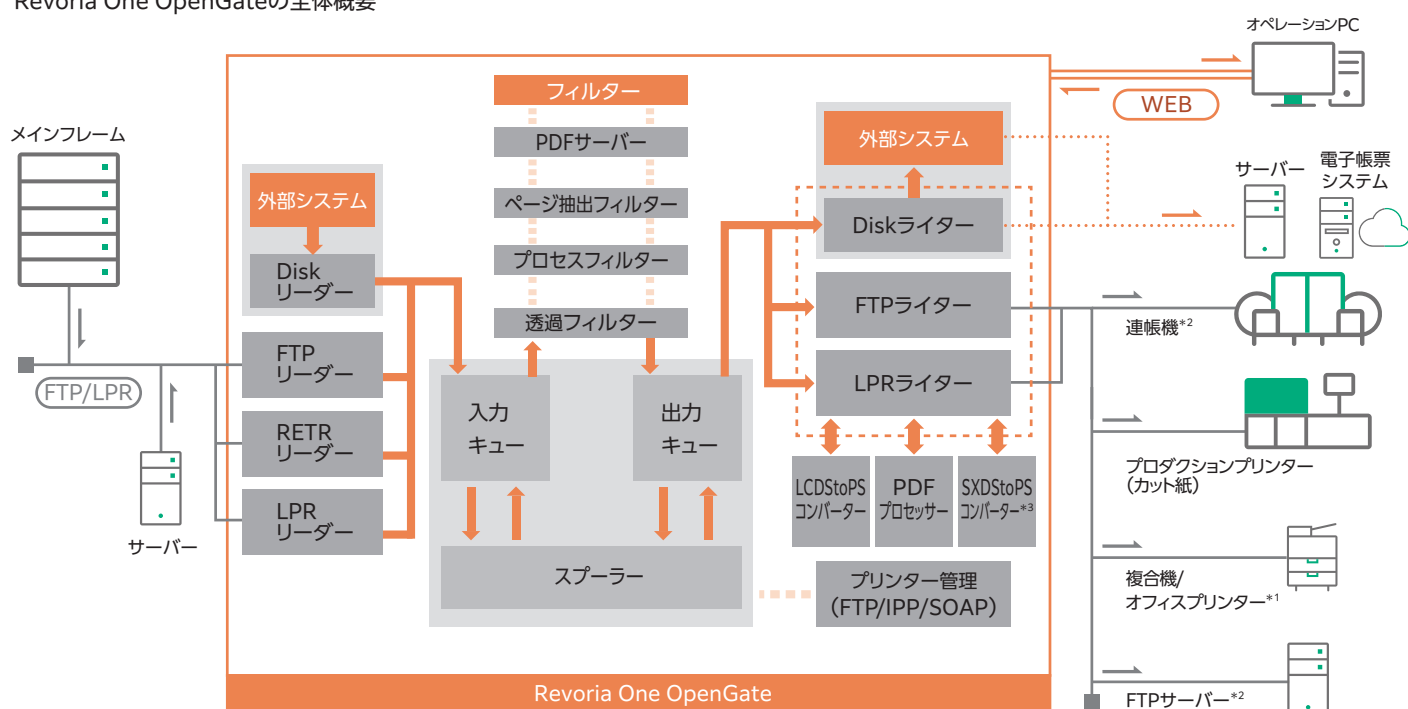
Revoria One OpenGateの全体概要

メインフレーム

FTP/LPR

サーバー

外部システム

Disk リーダー

FTP リーダー

RETR リーダー

LPR リーダー

フィルター

PDFサーバー

ページ抽出フィルター

プロセスフィルター

透過フィルター

入力 キュー

出力 キュー

スプーラー

外部システム

Diskライター

FTPライター

LPRライター

LCDStoPS コンバーター

PDF プロセッサー

SXDStoPS コンバーター$^{*3}$

プリンター管理 (FTP/IPP/SOAP)

Revoria One OpenGate

オペレーションPC

WEB

サーバー

電子帳票 システム

連帳機$^{*2}$

プロダクションプリンター (カット紙)

複合機/ オフィスプリンター$^{*1}$

FTPサーバー$^{*2}$